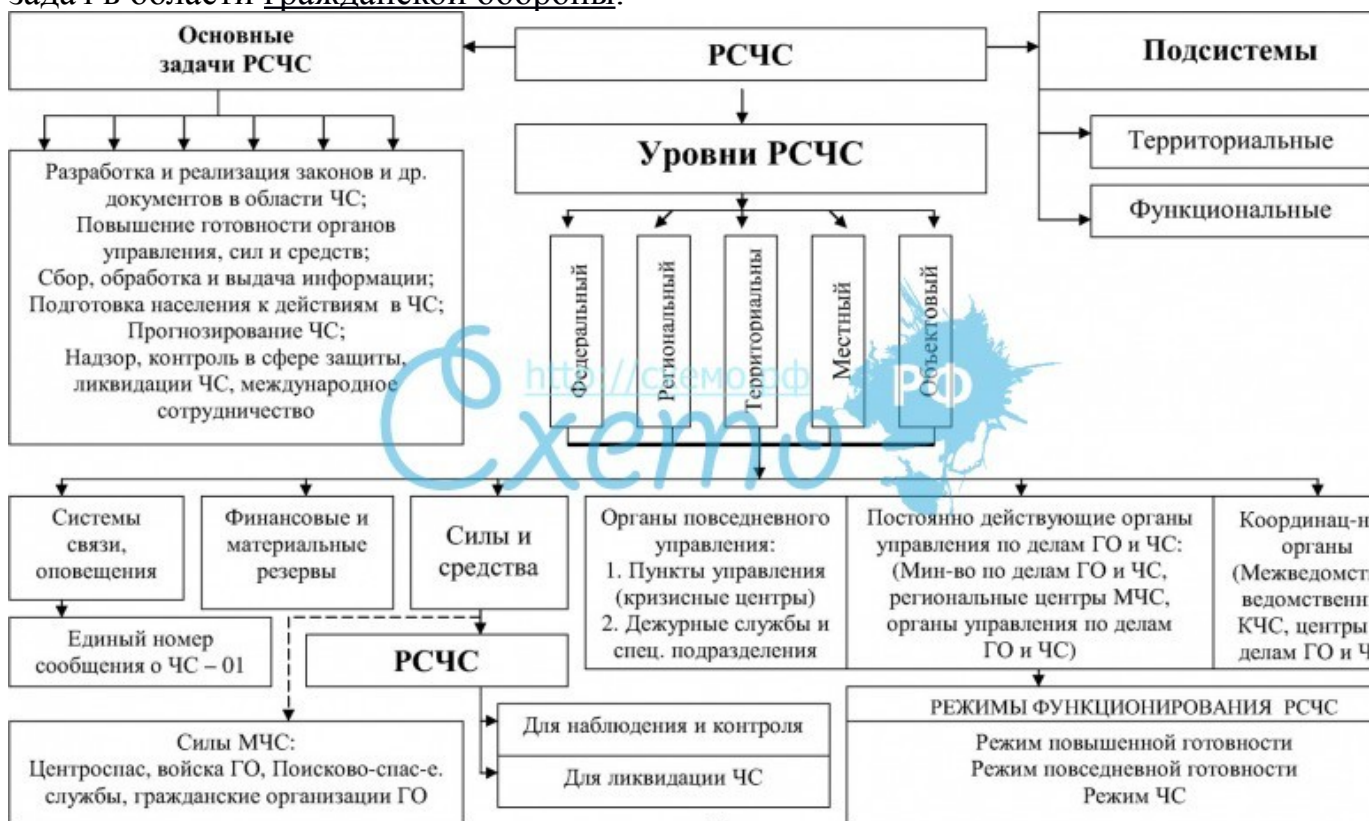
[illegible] в области гражданской обороны.

Основные задачи РСЧС

РСЧС

Подсистемы

Территориальные

Функциональные

Уровни РСЧС

Разработка и реализация законов и др. документов в области ЧС;
Повышение готовности органов управления, сил и средств;
Сбор, обработка и выдача информации;
Подготовка населения к действиям в ЧС;
Прогнозирование ЧС;
Надзор, контроль в сфере защиты, ликвидации ЧС, международное сотрудничество

Федеральный

Региональный

Территориальны

Местный

Объектовый

http://схемо.рф

Схемо РФ

Системы связи, оповещения

Финансовые и материальные резервы

Силы и средства

Органы повседневного управления:
1. Пункты управления (кризисные центры)
2. Дежурные службы и спец. подразделения

Постоянно действующие органы управления по делам ГО и ЧС:
(Мин-во по делам ГО и ЧС, региональные центры МЧС, органы управления по делам ГО и ЧС)

Координац-н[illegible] органы (Межведомст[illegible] ведомственн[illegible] КЧС, центры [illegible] делам ГО и Ч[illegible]

Единый номер сообщения о ЧС – 01

РСЧС

Для наблюдения и контроля

Для ликвидации ЧС

РЕЖИМЫ ФУНКЦИОНИРОВАНИЯ РСЧС

Режим повышенной готовности
Режим повседневной готовности
Режим ЧС

Силы МЧС:
Центроспас, войска ГО, Поисково-спас-е. службы, гражданские организации ГО